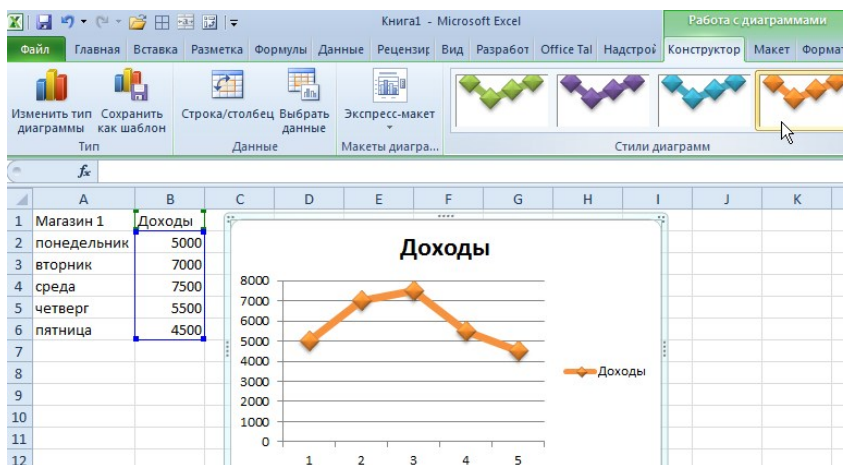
Книга1 - Microsoft Excel

Работа с диаграммами

Файл | Главная | Вставка | Разметка | Формулы | Данные | Рецензир | Вид | Разработ | Office Tal | Надстрой | Конструктор | Макет | Формат

Изменить тип диаграммы
Сохранить как шаблон
Тип

Строка/столбец
Выбрать данные
Данные

Экспресс-макет
Макеты диагра...

Стили диаграмм

$f_x$

|  | A | B | C | D | E | F | G | H | I | J | K |
|---|---|---|---|---|---|---|---|---|---|---|---|
| 1 | Магазин 1 | Доходы | | | | | | | | | |
| 2 | понедельник | 5000 | | | | | | | | | |
| 3 | вторник | 7000 | | | | | | | | | |
| 4 | среда | 7500 | | | | | | | | | |
| 5 | четверг | 5500 | | | | | | | | | |
| 6 | пятница | 4500 | | | | | | | | | |
| 7 | | | | | | | | | | | |
| 8 | | | | | | | | | | | |
| 9 | | | | | | | | | | | |
| 10 | | | | | | | | | | | |
| 11 | | | | | | | | | | | |
| 12 | | | | | | | | | | | |

Доходы

8000
7000
6000
5000
4000
3000
2000
1000
0

1 2 3 4 5

Доходы